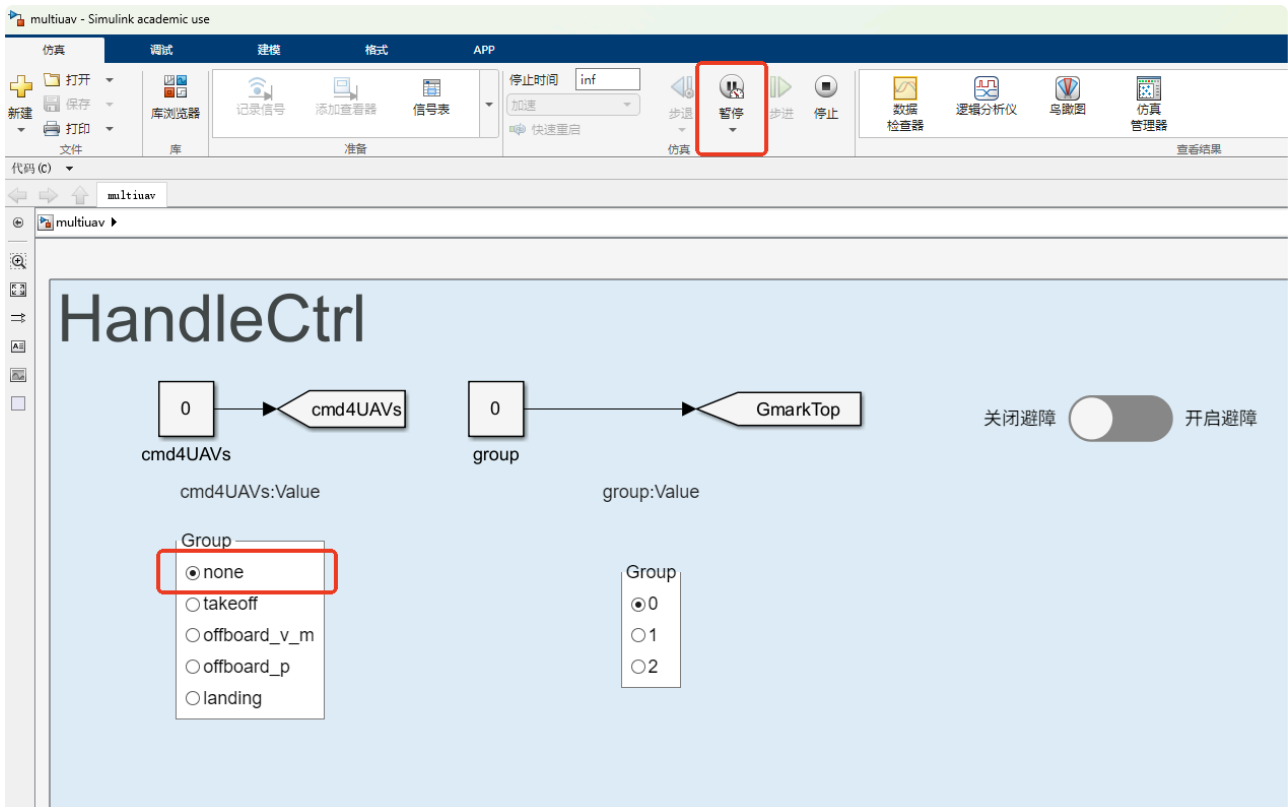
multiuav - Simulink academic use

仿真 调试 建模 格式 APP

打开
新建 保存
打印
文件

库浏览器
库

记录信号 添加查看器 信号表
准备

停止时间 inf
加速
快速重启

步退 暂停 步进 停止
仿真

数据检查器 逻辑分析仪 鸟瞰图 仿真管理器
查看结果

代码 (C)

multiuav

multiuav

HandleCtrl

0
cmd4UAVs
cmd4UAVs

0
group
GmarkTop

关闭避障 开启避障

cmd4UAVs:Value

group:Value

Group
none
takeoff
offboard_v_m
offboard_p
landing

Group
0
1
2